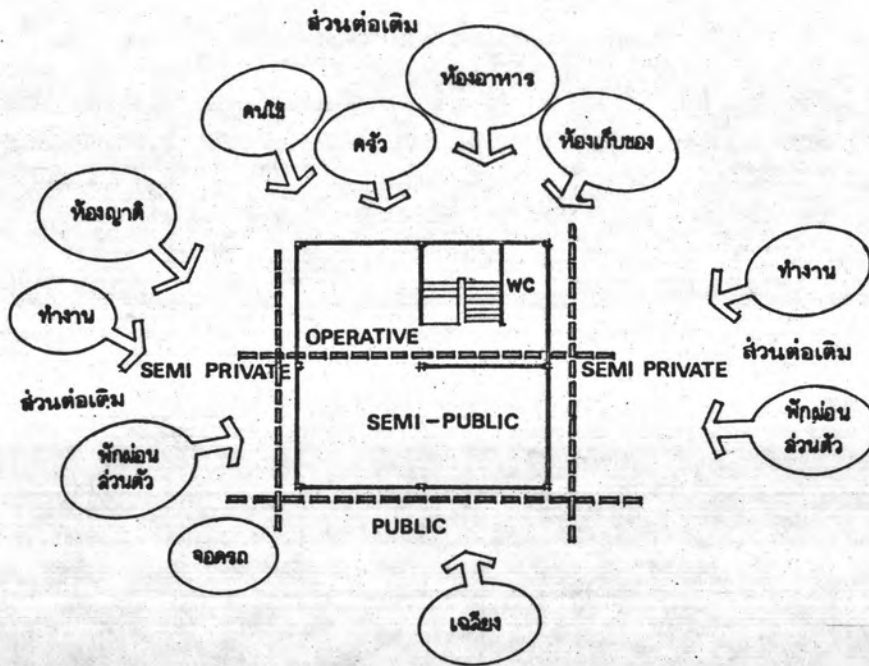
ส่วนต่อเติม

คนใช้

ครัว

ห้องอาหาร

ห้องเก็บของ

ห้องญาติ

ทำงาน

WC

OPERATIVE

ทำงาน

SEMI PRIVATE

SEMI PRIVATE

ส่วนต่อเติม

ส่วนต่อเติม

SEMI – PUBLIC

พักผ่อน ส่วนตัว

พักผ่อน ส่วนตัว

PUBLIC

จอดรถ

เฉลียง